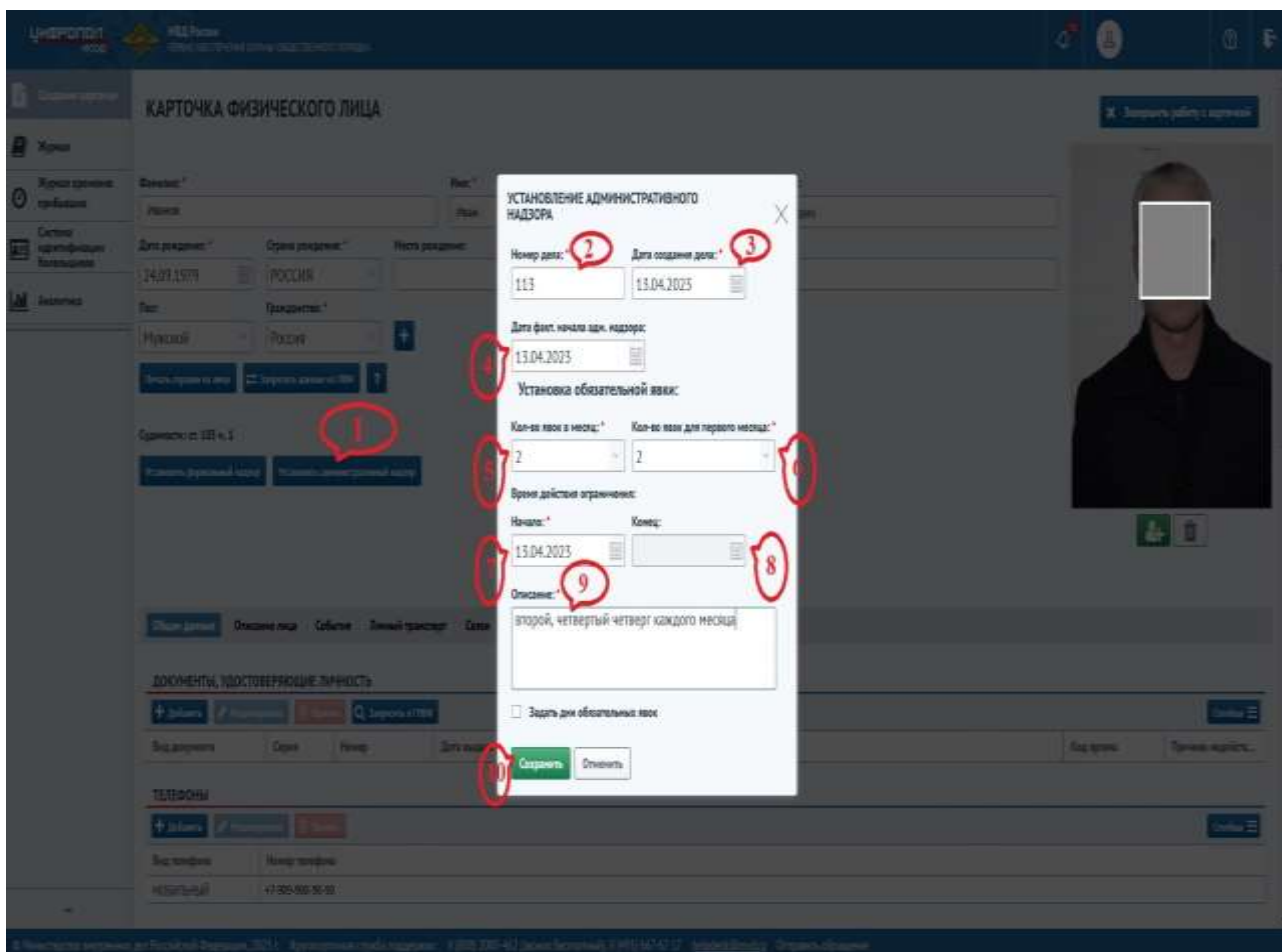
ЦИФРОПОЛ
МВД России

Журнал
Система идентификации

Аналитика

КАРТОЧКА ФИЗИЧЕСКОГО ЛИЦА

Фамилия: *
Иванов
Имя: *
Дата рождения: *
24.03.1979
Страна рождения: *
РОССИЯ
Место рождения:
Пол:
Мужской
Гражданство: *
Россия

Судимости: ст. 105 ч. 1

1

УСТАНОВЛЕНИЕ АДМИНИСТРАТИВНОГО НАДЗОРА

Номер дела: * 2
113
Дата создания дела: * 3
13.04.2023
Дата факт. начала адм. надзора:
4
13.04.2023
Установка обязательной явки:
Кол-во явок в месяц: *
5
2
Кол-во явок для первого месяца: *
2
6
Время действия ограничения:
Начало: *
7
13.04.2023
Конец:
8
Описание: * 9
второй, четвертый четверг каждого месяца
Задать дни обязательных явок
10
Сохранить
Отменить

ДОКУМЕНТЫ, УДОСТОВЕРЯЮЩИЕ ЛИЧНОСТЬ
Добавить
Вид документа
Серия
Номер

ТЕЛЕФОНЫ
Добавить
Вид телефона
Номер телефона
МОБИЛЬНЫЙ
+7-999-900-90-90